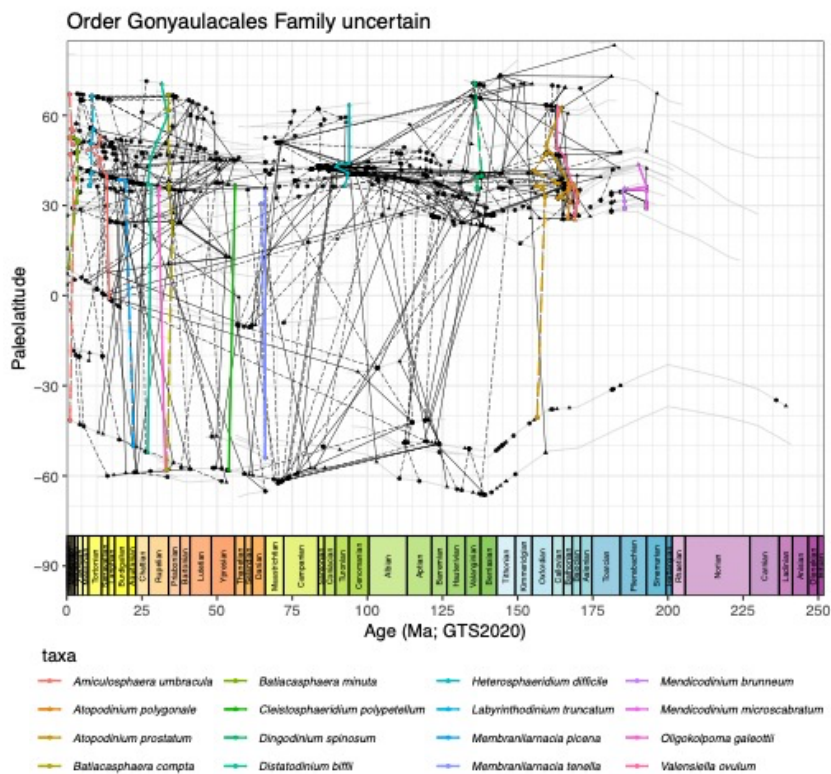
Order Gonyaulacales Family uncertain

Paleolatitude

60
30
0
-30
-60
-90

Tortonian Serravallian Burdigalian Aquitanian Chattian Rupelian Priabonian Bartonian Lutetian Ypresian Thanetian Danian Maastrichtian Campanian Santonian Coniacian Turonian Cenomanian Albian Aptian Barremian Hauterivian Valanginian Berriasian Tithonian Kimmeridgian Oxfordian Callovian Bathonian Bajocian Aalenian Toarcian Pliensbachian Sinemurian Hettangian Rhaetian Norian Carnian Ladinian Anisian Olenekian

0 25 50 75 100 125 150 175 200 225 250

Age (Ma; GTS2020)

taxa

Amiculosphaera umbracula
Atopodinium polygonale
Atopodinium prostatum
Batiacasphaera compta
Batiacasphaera minuta
Cleistosphaeridium polypetellum
Dingodinium spinosum
Distatodinium biffii
Heterosphaeridium difficile
Labyrinthodinium truncatum
Membranilarnacia picena
Membranilarnacia tenella
Mendicodinium brunneum
Mendicodinium microscabratum
Oligokolpoma galeottii
Valensiella ovulum